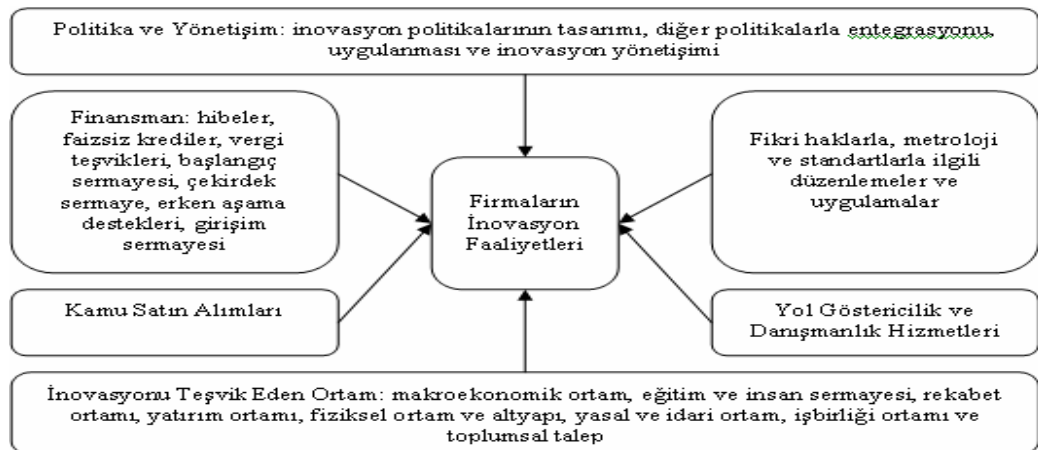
Politika ve Yönetişim: inovasyon politikalarının tasarımı, diğer politikalarla entegrasyonu, uygulanması ve inovasyon yönetişimi

Finansman: hibeler, faizsiz krediler, vergi teşvikleri, başlangıç sermayesi, çekirdek sermaye, erken aşama destekleri, girişim sermayesi

Firmaların İnovasyon Faaliyetleri

Fikri haklarla, metroloji ve standartlarla ilgili düzenlemeler ve uygulamalar

Kamu Satın Alımları

Yol Göstericilik ve Danışmanlık Hizmetleri

İnovasyonu Teşvik Eden Ortam: makroekonomik ortam, eğitim ve insan sermayesi, rekabet ortamı, yatırım ortamı, fiziksel ortam ve altyapı, yasal ve idari ortam, işbirliği ortamı ve toplumsal talep